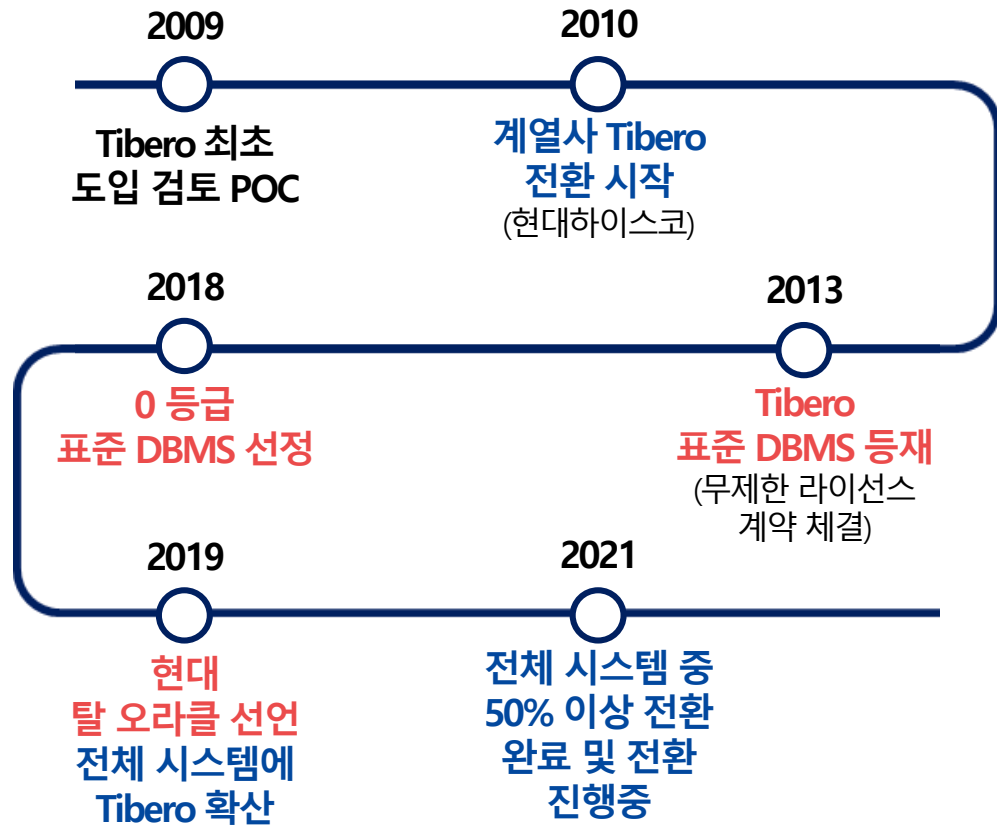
2009

Tibero 최초 도입 검토 POC

2010

계열사 Tibero 전환 시작 (현대하이스코)

2013

Tibero 표준 DBMS 등재 (무제한 라이선스 계약 체결)

2018

0 등급 표준 DBMS 선정

2019

현대 탈 오라클 선언 전체 시스템에 Tibero 확산

2021

전체 시스템 중 50% 이상 전환 완료 및 전환 진행중